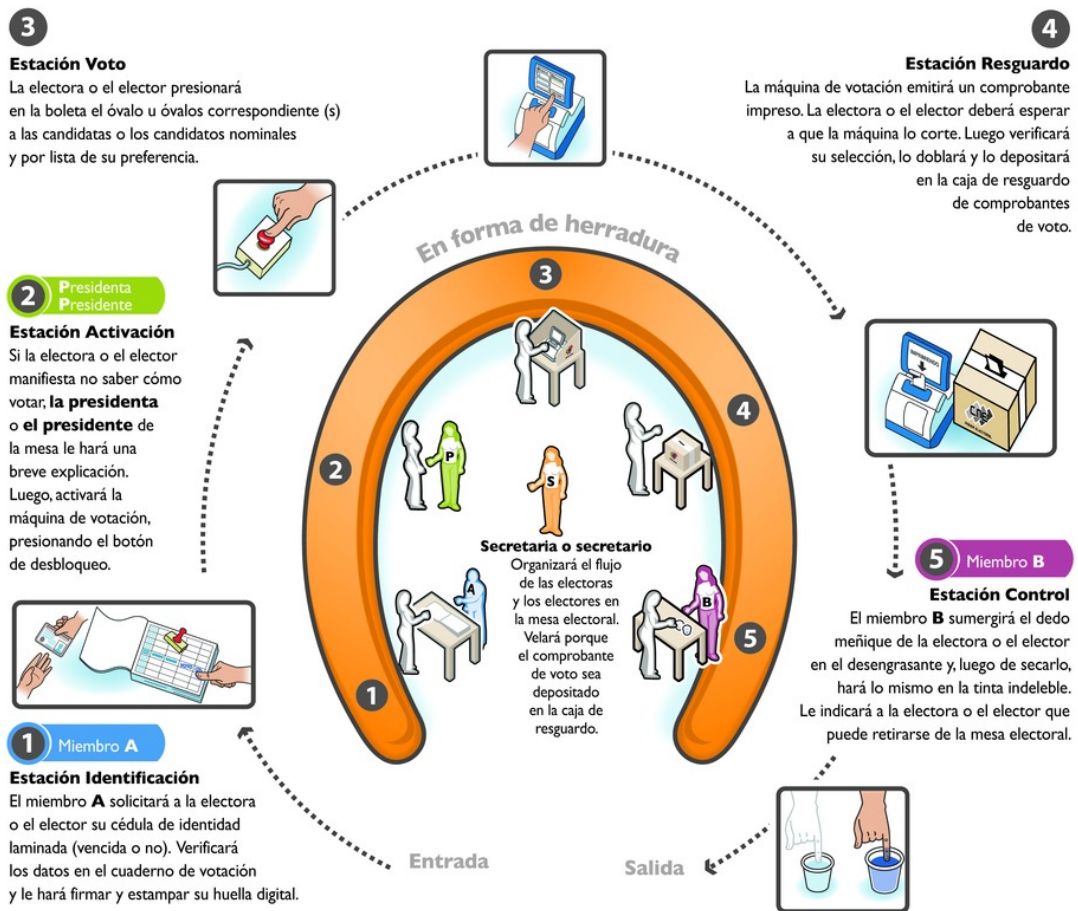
3

Estación Voto

La electora o el elector presionará en la boleta el óvalo u óvalos correspondiente (s) a las candidatas o los candidatos nominales y por lista de su preferencia.

4

Estación Resguardo

La máquina de votación emitirá un comprobante impreso. La electora o el elector deberá esperar a que la máquina lo corte. Luego verificará su selección, lo doblará y lo depositará en la caja de resguardo de comprobantes de voto.

En forma de herradura

2 Presidenta Presidente

Estación Activación

Si la electora o el elector manifiesta no saber cómo votar, **la presidenta** o **el presidente** de la mesa le hará una breve explicación. Luego, activará la máquina de votación, presionando el botón de desbloqueo.

3

4

2

P

S

A

B

5

1

Secretaria o secretario

Organizará el flujo de las electoras y los electores en la mesa electoral. Velará porque el comprobante de voto sea depositado en la caja de resguardo.

5 Miembro B

Estación Control

El miembro **B** sumergirá el dedo meñique de la electora o el elector en el desengrasante y, luego de secarlo, hará lo mismo en la tinta indeleble. Le indicará a la electora o el elector que puede retirarse de la mesa electoral.

1 Miembro A

Estación Identificación

El miembro **A** solicitará a la electora o el elector su cédula de identidad laminada (vencida o no). Verificará los datos en el cuaderno de votación y le hará firmar y estampar su huella digital.

Entrada

Salida